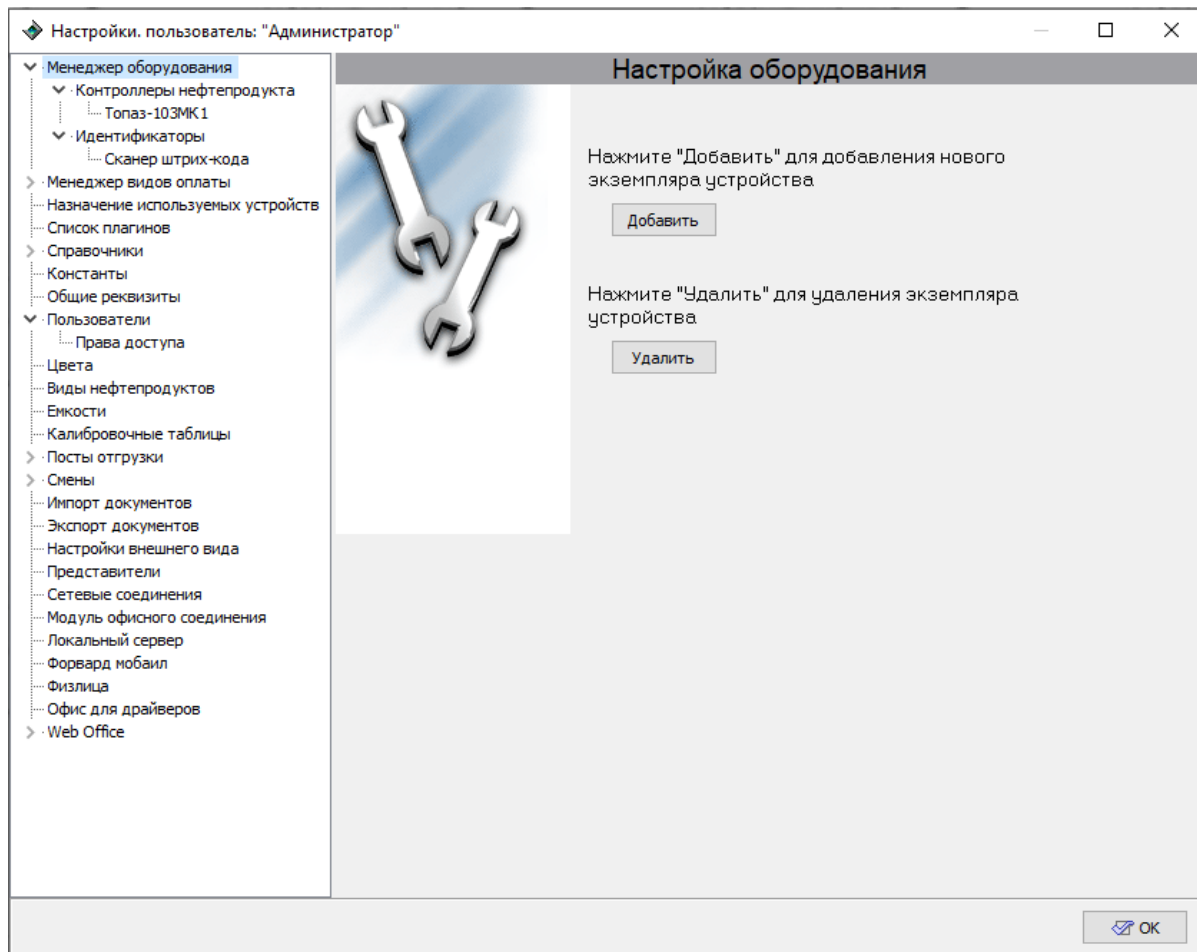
Настройки. пользователь: "Администратор"

Менеджер оборудования
Контроллеры нефтепродукта
Топаз-103МК1
Идентификаторы
Сканер штрих-кода
Менеджер видов оплаты
Назначение используемых устройств
Список плагинов
Справочники
Константы
Общие реквизиты
Пользователи
Права доступа
Цвета
Виды нефтепродуктов
Емкости
Калибровочные таблицы
Посты отгрузки
Смены
Импорт документов
Экспорт документов
Настройки внешнего вида
Представители
Сетевые соединения
Модуль офисного соединения
Локальный сервер
Форвард мобаил
Физлица
Офис для драйверов
Web Office

Настройка оборудования

Нажмите "Добавить" для добавления нового экземпляра устройства

Добавить

Нажмите "Удалить" для удаления экземпляра устройства

Удалить

OK